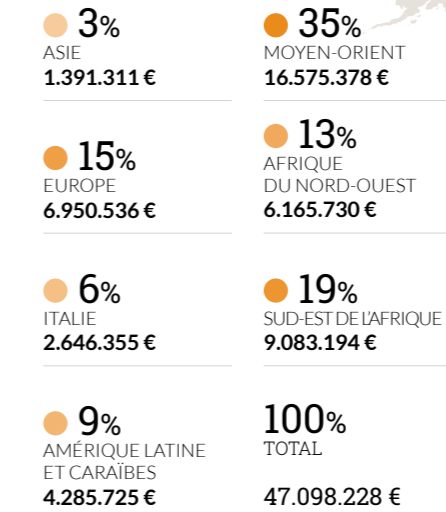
3%
ASIE
1.391.311 €

15%
EUROPE
6.950.536 €

6%
ITALIE
2.646.355 €

9%
AMÉRIQUE LATINE ET CARAÏBES
4.285.725 €

35%
MOYEN-ORIENT
16.575.378 €

13%
AFRIQUE DU NORD-OUEST
6.165.730 €

19%
SUD-EST DE L'AFRIQUE
9.083.194 €

100%
TOTAL
47.098.228 €